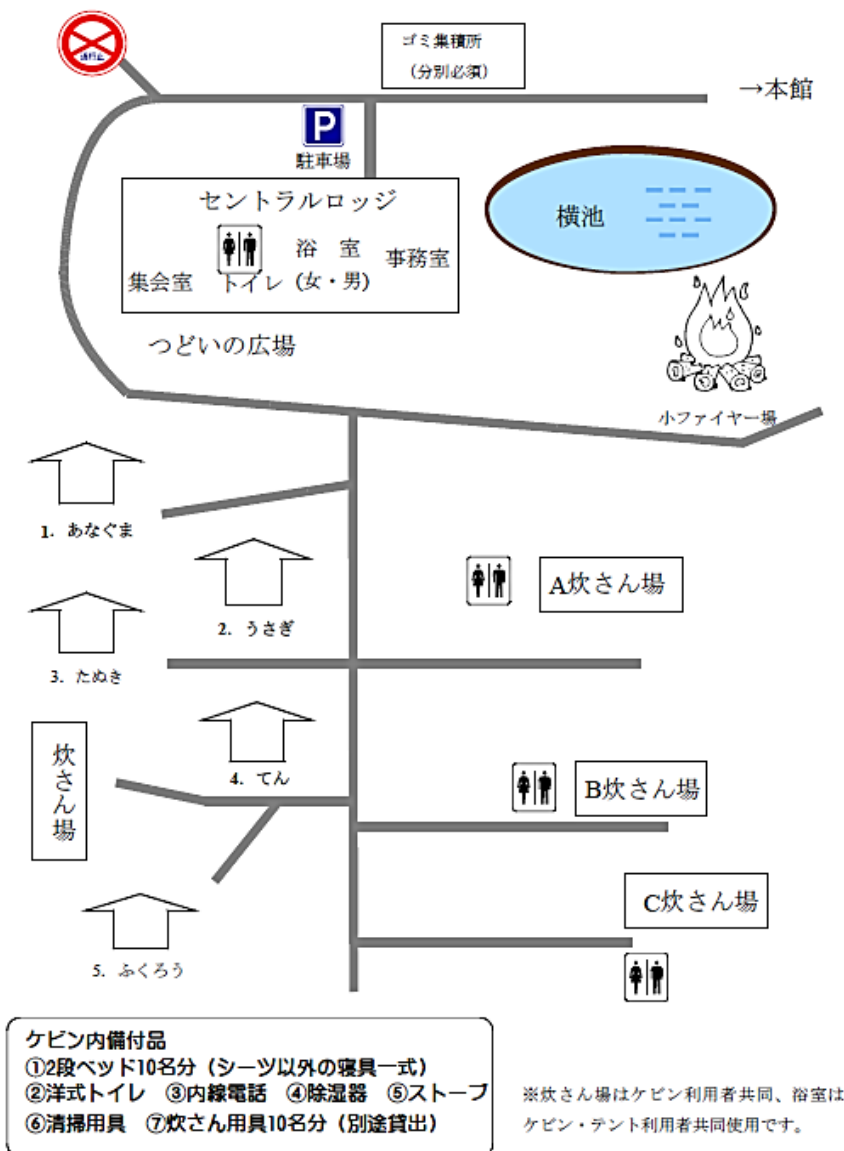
通行止

ゴミ集積所
（分別必須）

→本館

P
駐車場

セントラルロッジ
集会室
トイレ
浴 室
（女・男）
事務室

横池

つどいの広場

小ファイヤー場

1. あなぐま

2. うさぎ

3. たぬき

4. てん

5. ふくろう

炊さん場

A炊さん場

B炊さん場

C炊さん場

ケビン内備付品
①2段ベッド10名分（シーツ以外の寝具一式）
②洋式トイレ ③内線電話 ④除湿器 ⑤ストーブ
⑥清掃用具 ⑦炊さん用具10名分（別途貸出）

※炊さん場はケビン利用者共同、浴室はケビン・テント利用者共同使用です。